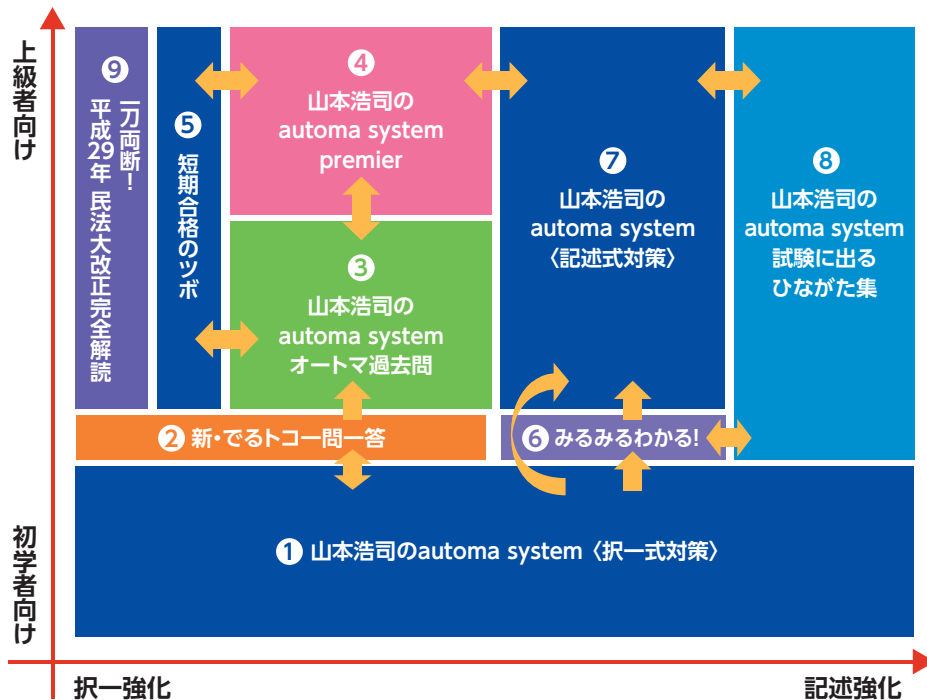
上級者向け

初学者向け

❾ 一刀両断！ 平成29年 民法大改正完全解読

❺ 短期合格のツボ

❹ 山本浩司の automa system premier

❸ 山本浩司の automa system オートマ過去問

❼ 山本浩司の automa system〈記述式対策〉

❽ 山本浩司の automa system 試験に出るひながた集

❷ 新・でるトコ一問一答

❻ みるみるわかる!

❶ 山本浩司のautoma system〈択一式対策〉

択一強化

記述強化